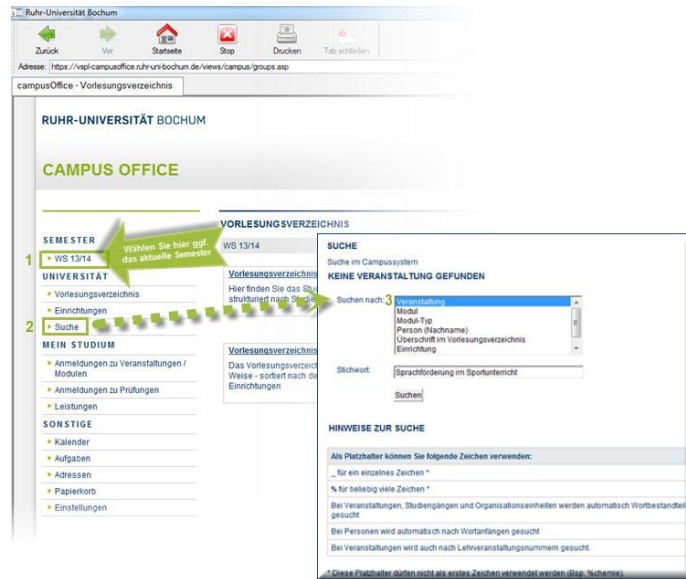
Ruhr-Universität Bochum

Zurück Vor Startseite Stop Drucken Tab schließen

Adresse: https://vspl-campusoffice.ruhr-uni-bochum.de/views/campus/groups.asp

campusOffice - Vorlesungsverzeichnis

RUHR-UNIVERSITÄT BOCHUM

CAMPUS OFFICE

SEMESTER

1 WS 13/14

Wählen Sie hier ggf. das aktuelle Semester

UNIVERSITÄT

Vorlesungsverzeichnis

Einrichtungen

2 Suche

MEIN STUDIUM

Anmeldungen zu Veranstaltungen / Modulen

Anmeldungen zu Prüfungen

Leistungen

SONSTIGE

Kalender

Aufgaben

Adressen

Papierkorb

Einstellungen

VORLESUNGSVERZEICHNIS

WS 13/14

Vorlesungsverzeichnis

Hier finden Sie das Stu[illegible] strukturiert nach Stu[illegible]

Vorlesungsverzeichnis

Das Vorlesungsverzeic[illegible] Weise - sortiert nach de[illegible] Einrichtungen

SUCHE

Suche im Campussystem

KEINE VERANSTALTUNG GEFUNDEN

Suchen nach: 3

Veranstaltung
Modul
Modul-Typ
Person (Nachname)
Überschrift im Vorlesungsverzeichnis
Einrichtung

Stichwort: Sprachförderung im Sportunterricht

Suchen

HINWEISE ZUR SUCHE

Als Platzhalter können Sie folgende Zeichen verwenden:

_ für ein einzelnes Zeichen *

% für beliebig viele Zeichen *

Bei Veranstaltungen, Studiengängen und Organisationseinheiten werden automatisch Wortbestandteil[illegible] gesucht

Bei Personen wird automatisch nach Wortanfängen gesucht

Bei Veranstaltungen wird auch nach Lehrveranstaltungsnummern gesucht.

* Diese Platzhalter dürfen nicht als erstes Zeichen verwendet werden (Bsp: %chemie).